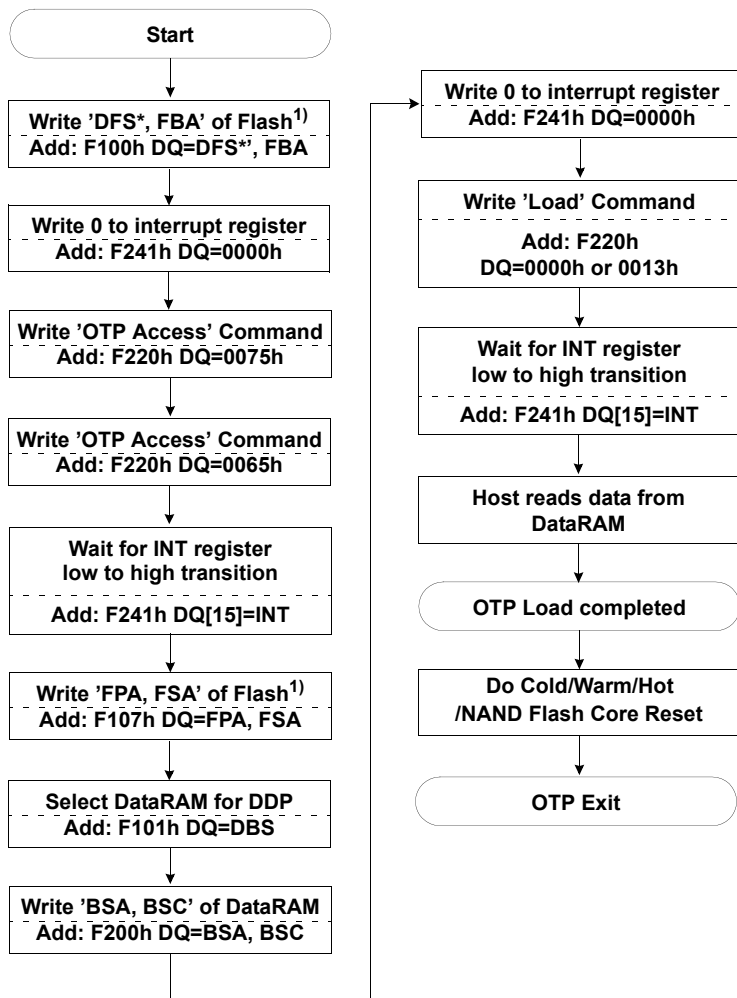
Start

Write 'DFS*, FBA' of Flash$^{1)}$
Add: F100h DQ=DFS*', FBA

Write 0 to interrupt register
Add: F241h DQ=0000h

Write 'OTP Access' Command
Add: F220h DQ=0075h

Write 'OTP Access' Command
Add: F220h DQ=0065h

Wait for INT register low to high transition
Add: F241h DQ[15]=INT

Write 'FPA, FSA' of Flash$^{1)}$
Add: F107h DQ=FPA, FSA

Select DataRAM for DDP
Add: F101h DQ=DBS

Write 'BSA, BSC' of DataRAM
Add: F200h DQ=BSA, BSC

Write 0 to interrupt register
Add: F241h DQ=0000h

Write 'Load' Command
Add: F220h
DQ=0000h or 0013h

Wait for INT register low to high transition
Add: F241h DQ[15]=INT

Host reads data from DataRAM

OTP Load completed

Do Cold/Warm/Hot /NAND Flash Core Reset

OTP Exit